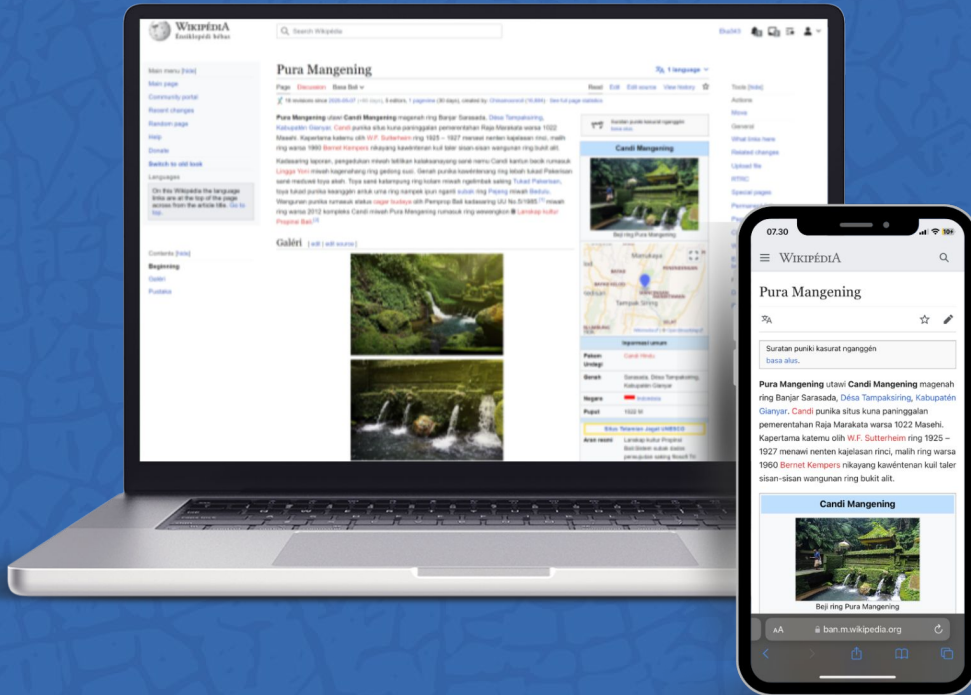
WIKIPEDIA
Ènsiklopédi bébas

Search Wikipedia

Pura Mangening

1 language

Page Discussion Basa Bali Read Edit Edit source View history

Main menu [hide]
Main page
Community portal
Recent changes
Random page
Help
Donate
Switch to old look
Languages
On this Wikipedia the language links are at the top of the page across from the article title. Go to top.

Contents [hide]
Beginning
Galeri
Pustaka

Tools [hide]
Actions
Move
General
What links here
Related changes
Upload file
Special pages

Pura Mangening utawi Candi Mangening magenah ring Banjar Sarasada, Désa Tampaksiring, Kabupatén Gianyar. Candi punika situs kuna paninggalan pemerentahan Raja Marakata warsa 1022 Masehi. Kapertama katemu olih W.F. Sutterheim ring 1925 – 1927 menawi nenten kajelasan rinci, malih ring warsa 1960 Bernet Kempers nikayang kawéntenan kuil taler sisan-sisan wangunan ring bukit alit.

Galeri [ edit | edit source ]

Candi Mangening
Beji ring Pura Mangening

07.30

WIKIPÉDIA

Pura Mangening

Suratan puniki kasurat nganggén basa alus.

Pura Mangening utawi Candi Mangening magenah ring Banjar Sarasada, Désa Tampaksiring, Kabupatén Gianyar. Candi punika situs kuna paninggalan pemerentahan Raja Marakata warsa 1022 Masehi. Kapertama katemu olih W.F. Sutterheim ring 1925 – 1927 menawi nenten kajelasan rinci, malih ring warsa 1960 Bernet Kempers nikayang kawéntenan kuil taler sisan-sisan wangunan ring bukit alit.

Candi Mangening

Beji ring Pura Mangening

AA ban.m.wikipedia.org